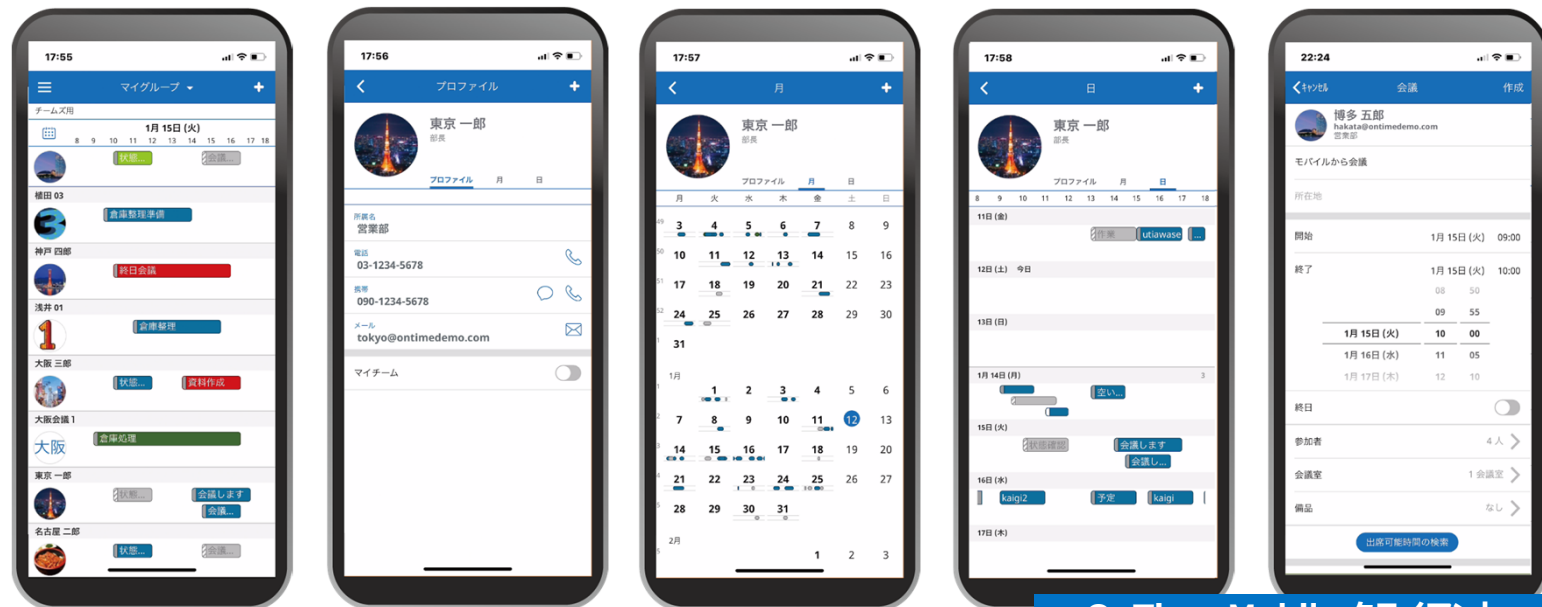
17:55

マイグループ

チームズ用

1月 15日 (火)

8 9 10 11 12 13 14 15 16 17 18

状態...

会議...

横田 03

倉庫整理準備

神戸 四郎

終日会議

浅井 01

倉庫整理

大阪 三郎

状態...

資料作成

大阪会議 1

大阪

倉庫処理

東京 一郎

状態...

会議します

会議...

名古屋 二郎

状態...

会議...

17:56

プロファイル

東京 一郎

部長

プロファイル 月 日

所属名

営業部

電話

03-1234-5678

携帯

090-1234-5678

メール

tokyo@ontimedemo.com

マイチーム

17:57

月

東京 一郎

部長

プロファイル 月 日

月 火 水 木 金 土 日

3 4 5 6 7 8 9

10 11 12 13 14 15 16

17 18 19 20 21 22 23

24 25 26 27 28 29 30

31

1月

1 2 3 4 5 6

7 8 9 10 11 12 13

14 15 16 17 18 19 20

21 22 23 24 25 26 27

28 29 30 31

2月

1 2 3

17:58

日

東京 一郎

部長

プロファイル 月 日

8 9 10 11 12 13 14 15 16 17 18

11日 (金)

作業

utiawase

...

12日 (土) 今日

13日 (日)

1月 14日 (月)

空い...

15日 (火)

状態確認

会議します

会議し...

16日 (水)

kaigi2

予定

kaigi

17日 (木)

22:24

キャンセル

会議

作成

博多 五郎

hakata@ontimedemo.com

営業部

モバイルから会議

所在地

開始

1月 15日 (火) 09:00

終了

1月 15日 (火) 10:00

08 50

09 55

1月 15日 (火) 10 00

1月 16日 (水) 11 05

1月 17日 (木) 12 10

終日

参加者

4 人

会議室

1 会議室

備品

なし

出席可能時間の検索